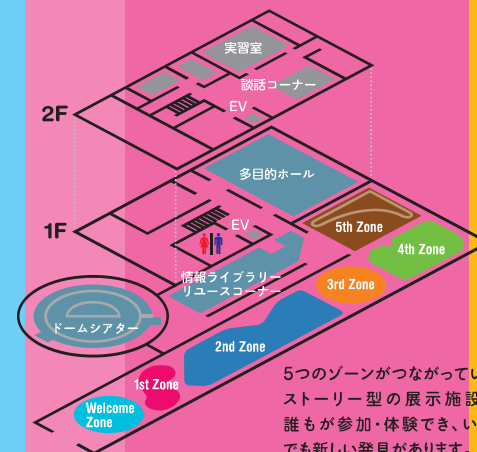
2F

実習室

談話コーナー

EV

1F

多目的ホール

EV

5th Zone

4th Zone

3rd Zone

情報ライブラリー
リユースコーナー

ドームシアター

2nd Zone

1st Zone

Welcome Zone

5つのゾーンがつながってい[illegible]
ストーリー型の展示施設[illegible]
誰もが参加・体験でき、い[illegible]
でも新しい発見があります。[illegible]